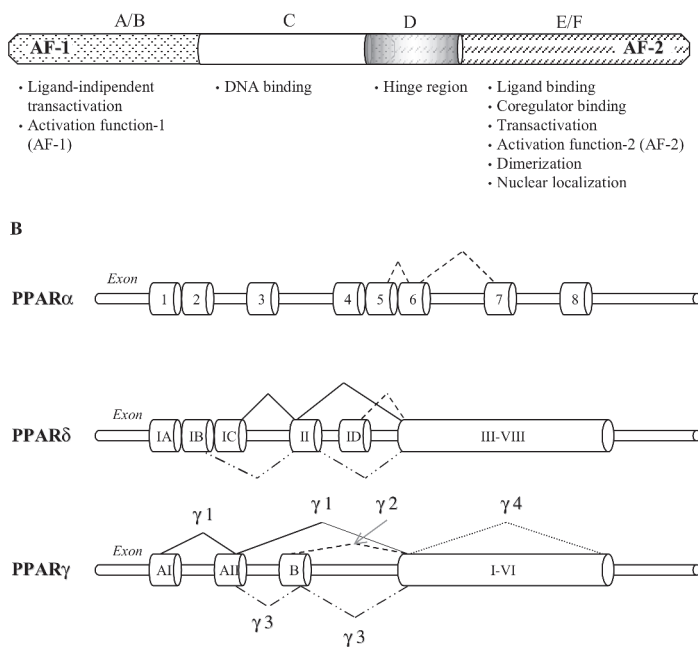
A/B C D E/F

AF-1 AF-2

• Ligand-indipendent transactivation
• Activation function-1 (AF-1)

• DNA binding

• Hinge region

• Ligand binding
• Coregulator binding
• Transactivation
• Activation function-2 (AF-2)
• Dimerization
• Nuclear localization

B

PPARα Exon 1 2 3 4 5 6 7 8

PPARδ Exon IA IB IC II ID III-VIII

PPARγ Exon AI AII B I-VI
γ 1 γ 1 γ 2 γ 4 γ 3 γ 3